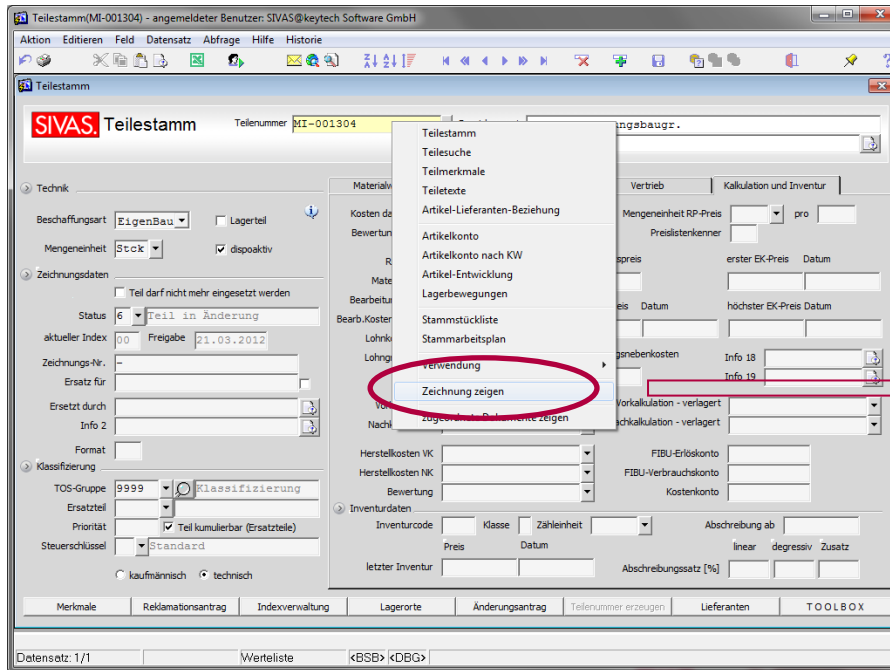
Teilestamm(MI-001304) - angemeldeter Benutzer: SIVAS@keytech Software GmbH

Aktion Editieren Feld Datensatz Abfrage Hilfe Historie

Teilestamm

SIVAS. Teilestamm

Teilenummer MI-001304

ngsbaugr.

Teilestamm
Teilesuche
Teilmerkmale
Teiletexte
Artikel-Lieferanten-Beziehung
Artikelkonto
Artikelkonto nach KW
Artikel-Entwicklung
Lagerbewegungen
Stammstückliste
Stammarbeitsplan
Verwendung
Zeichnung zeigen
zugeordnete Dokumente zeigen

Technik

Beschaffungsart EigenBau
Lagerteil
Mengeneinheit Stck
dispoaktiv

Zeichnungsdaten
Teil darf nicht mehr eingesetzt werden
Status 6 Teil in Änderung
aktueller Index 00 Freigabe 21.03.2012
Zeichnungs-Nr. –
Ersatz für
Ersetzt durch
Info 2
Format

Klassifizierung
TOS-Gruppe 9999 Klassifizierung
Ersatzteil
Priorität
Teil kumulierbar (Ersatzteile)
Steuerschlüssel Standard
kaufmännisch technisch

Materialw
Vertrieb
Kalkulation und Inventur

Kosten da
Bewertun
R
Mate
Bearbeitu
Bearb.Koster
Lohnko
Lohngr
Vor
Nachk

Mengeneinheit RP-Preis
pro
Preislistenkenner
spreis
erster EK-Preis Datum
eis Datum
höchster EK-Preis Datum
gsnebenkosten
Info 18
Info 19
Vorkalkulation - verlagert
chkalkulation - verlagert

Herstellkosten VK
Herstellkosten NK
Bewertung
FIBU-Erlöskonto
FIBU-Verbrauchskonto
Kostenkonto

Inventurdaten
Inventurcode
Klasse
Zähleinheit
Abschreibung ab
Preis
Datum
linear
degressiv
Zusatz
letzter Inventur
Abschreibungssatz [%]

Merkmale
Reklamationsantrag
Indexverwaltung
Lagerorte
Änderungsantrag
Teilenummer erzeugen
Lieferanten
TOOLBOX

Datensatz: 1/1
Werteliste
<BSB>
<DBG>